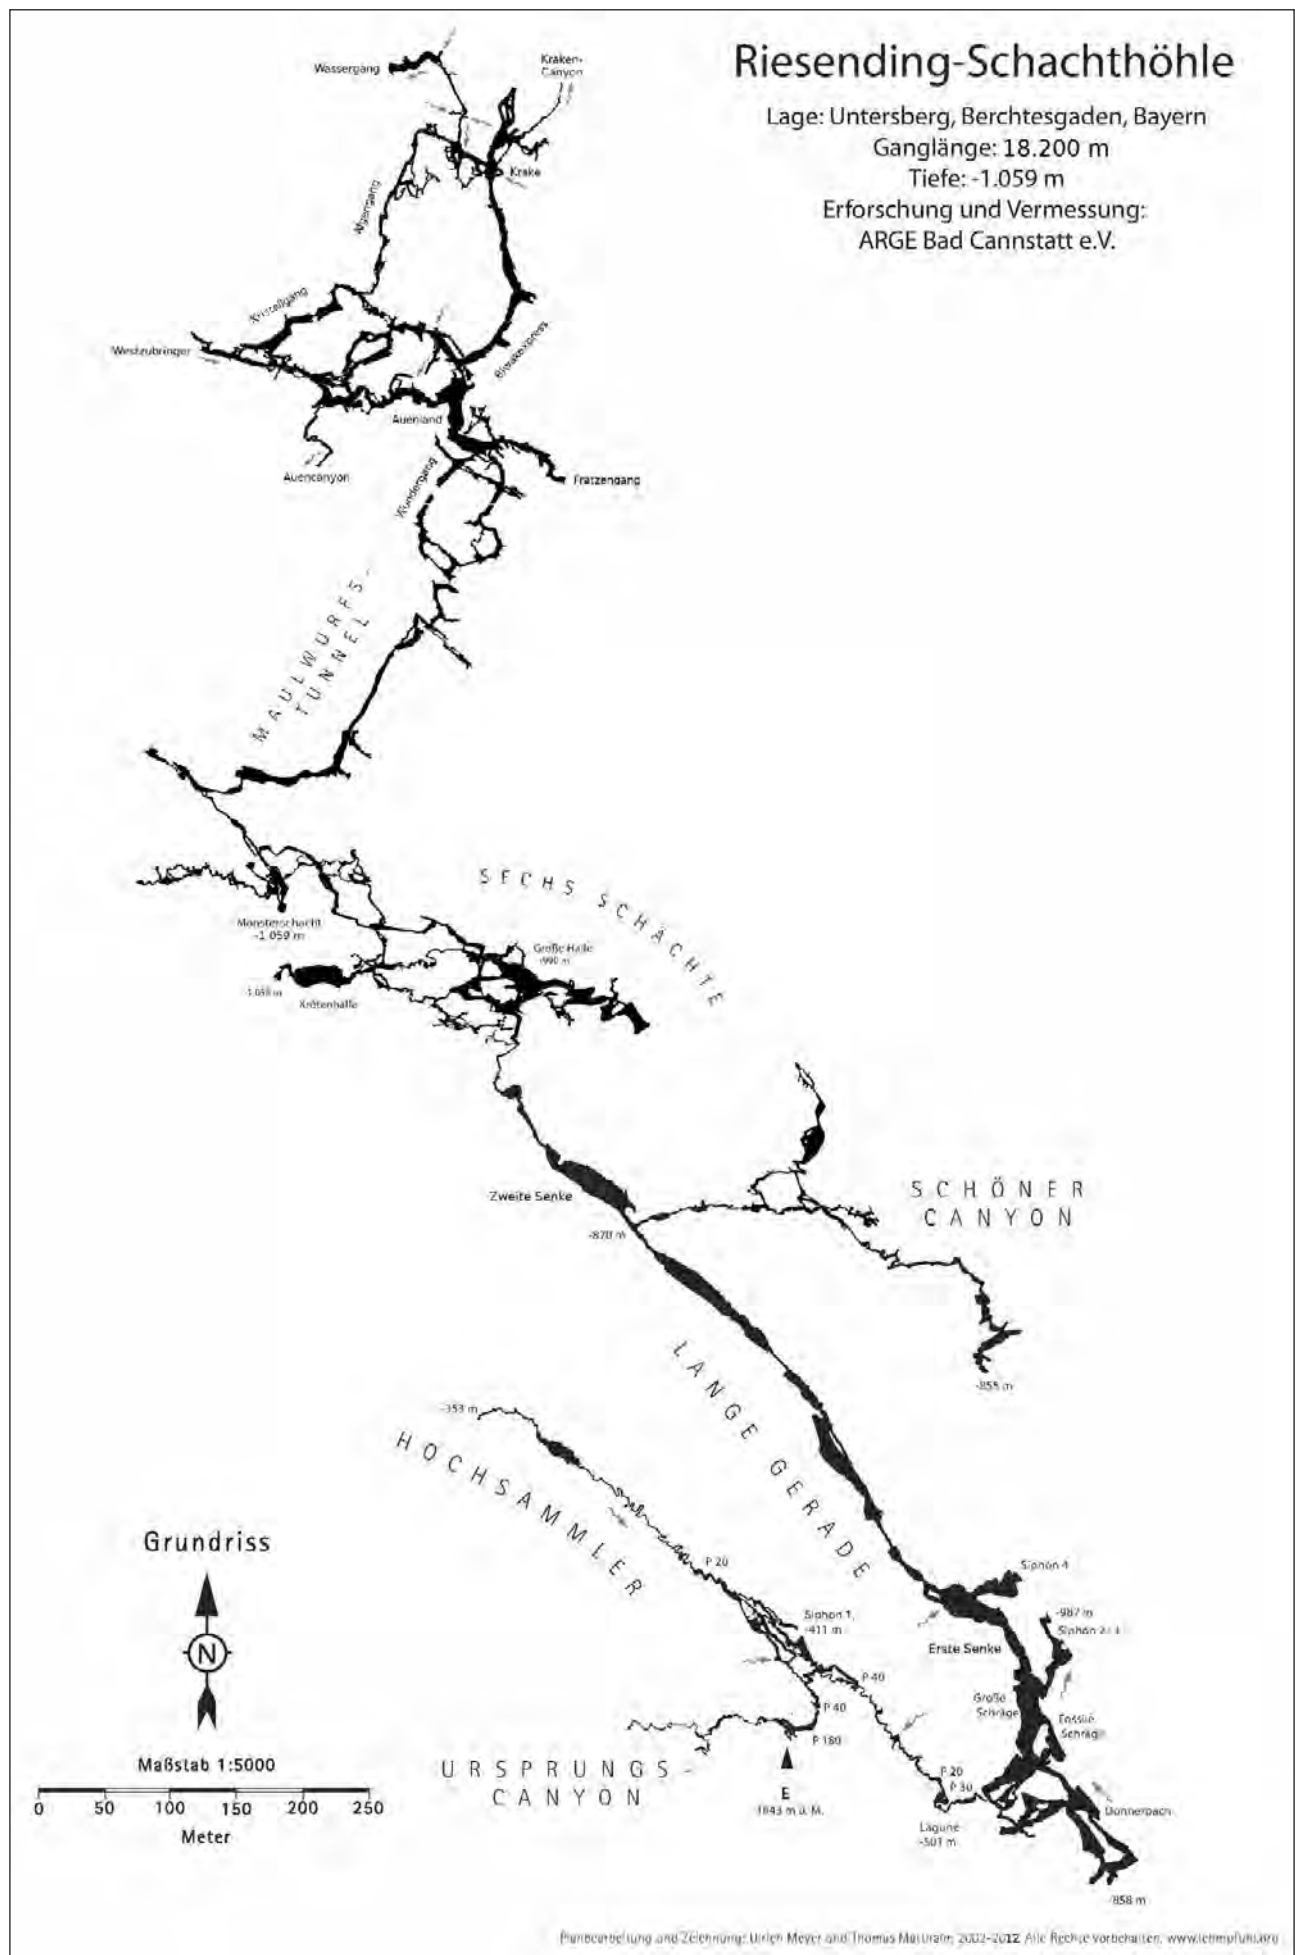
Riesending-Schachthöhle
Lage: Untersberg, Berchtesgaden, Bayern
Ganglänge: 18.200 m
Tiefe: -1.059 m
Erforschung und Vermessung:
ARGE Bad Cannstatt e.V.

Wassergang
Kraken-Canyon
Kraken
Wassergang
Kristallgang
Westzubringer
Breakeyones
Auenland
Auencanyon
Wundergang
Fratzengang
MAULWURFS-TUNNEL
SECHS SCHÄCHTE
Monsterschacht -1.059 m
Große Halle -990 m
-1.058 m
Krötenhalle
Zweite Senke
-870 m
SCHÖNER CANYON
-855 m
LANGE GERADE
-353 m
HOCHSAMMLER
P 20
Siphon 1, -411 m
P 40
P 40
P 180
Siphon 4
-987 m
Siphon 2+3
Erste Senke
Große Schräge
Fossile Schräge
P 20
P 30
Donnerbach
Lagune -501 m
-858 m
URSPRUNGS-CANYON
E
1843 m ü. M.
Grundriss
N
Maßstab 1:5000
0 50 100 150 200 250
Meter
Planbearbeitung und Zeichnung: Ulrich Meyer und Thomas Matthalm, 2002-2012. Alle Rechte vorbehalten. www.lehmpfuhl.org